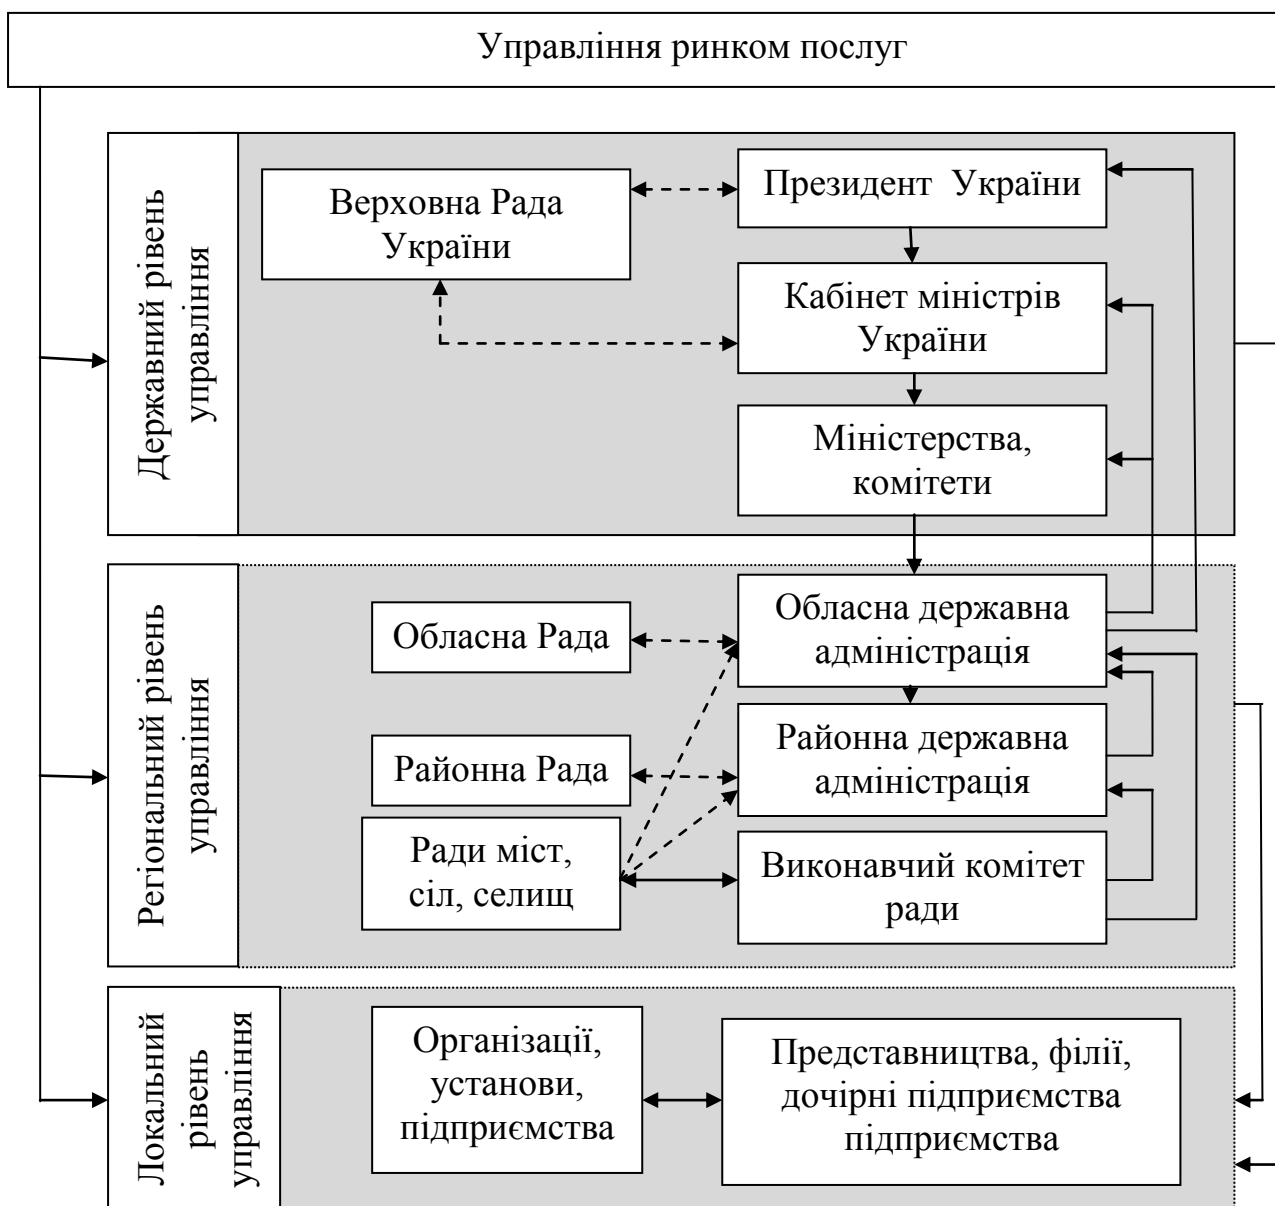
Управління ринком послуг

Державний рівень управління

Верховна Рада України

Президент України

Кабінет міністрів України

Міністерства, комітети

Регіональний рівень управління

Обласна Рада

Обласна державна адміністрація

Районна Рада

Районна державна адміністрація

Ради міст, сіл, селищ

Виконавчий комітет ради

Локальний рівень управління

Організації, установи, підприємства

Представництва, філії, дочірні підприємства підприємства